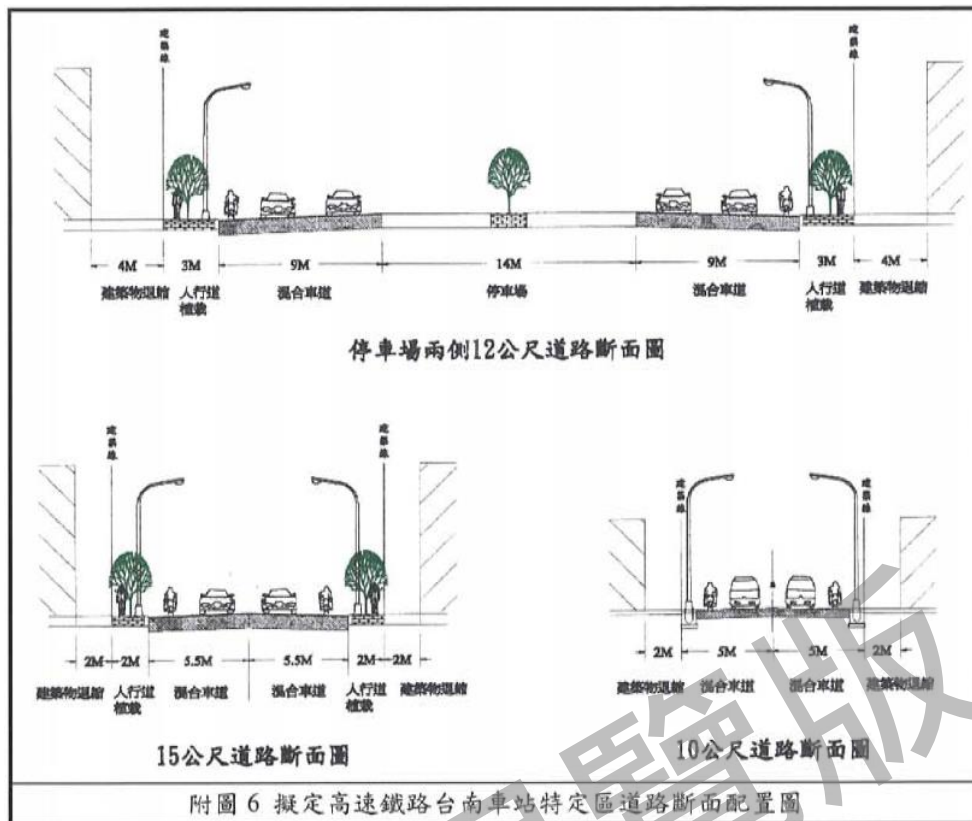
建築線

建築線

4M 3M 9M 14M 9M 3M 4M

建築物退縮 人行道植栽 混合車道 停車場 混合車道 人行道植栽 建築物退縮

停車場兩側12公尺道路斷面圖

建築線

建築線

2M 2M 5.5M 5.5M 2M 2M

建築物退縮 人行道植栽 混合車道 混合車道 人行道植栽 建築物退縮

15公尺道路斷面圖

建築線

建築線

2M 5M 5M 2M

建築物退縮 混合車道 混合車道 建築物退縮

10公尺道路斷面圖

附圖 6 擬定高速鐵路台南車站特定區道路斷面配置圖

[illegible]體版